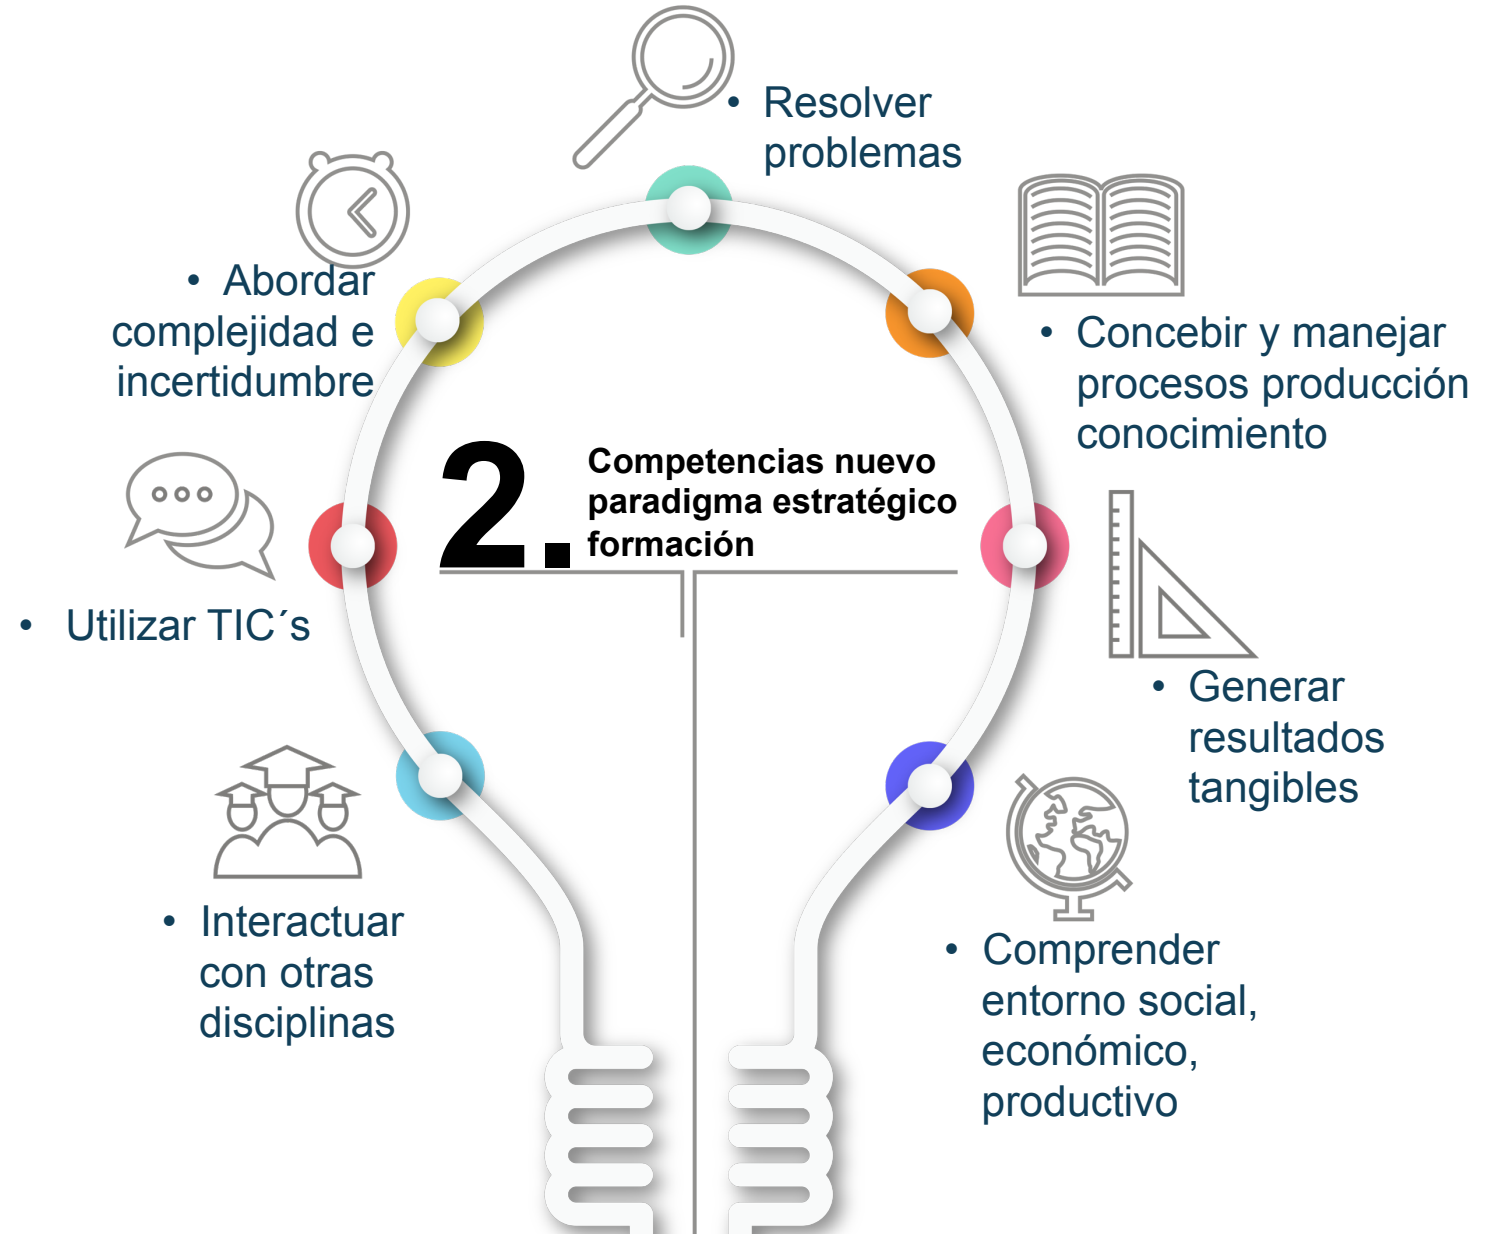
2. Competencias nuevo paradigma estratégico formación

• Resolver problemas

• Concebir y manejar procesos producción conocimiento

• Generar resultados tangibles

• Comprender entorno social, económico, productivo

• Interactuar con otras disciplinas

• Utilizar TIC´s

• Abordar complejidad e incertidumbre